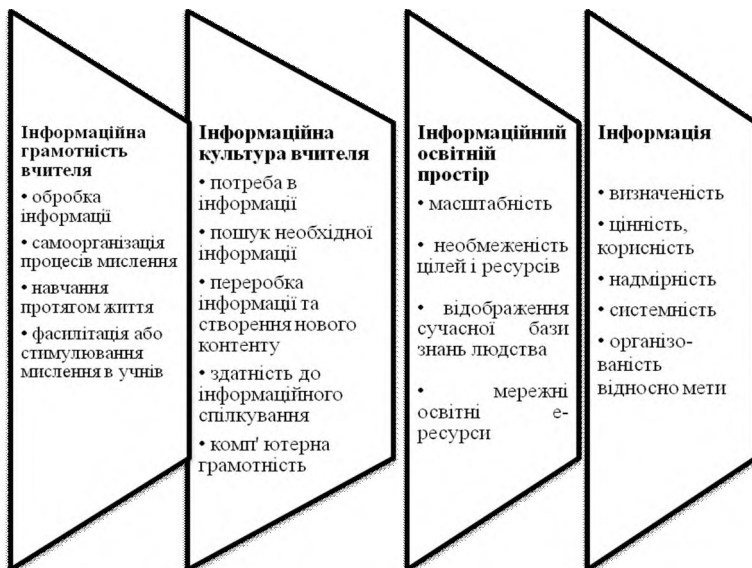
Інформаційна грамотність вчителя
• обробка інформації
• самоорганізація процесів мислення
• навчання протягом життя
• фасліпітація або стимулювання мислення в учнів

Інформаційна культура вчителя
• потреба в інформації
• пошук необхідної інформації
• переробка інформації та створення нового контенту
• здатність до інформаційного спілкування
• комп' ютерна грамотність

Інформаційний освітній простір
• масштабність
• необмеженість цілей і ресурсів
• відображення сучасної бази знань людства
• мережні освітні е-ресурси

Інформація
• визначеність
• цінність, корисність
• надмірність
• системність
• організованість відносно мети